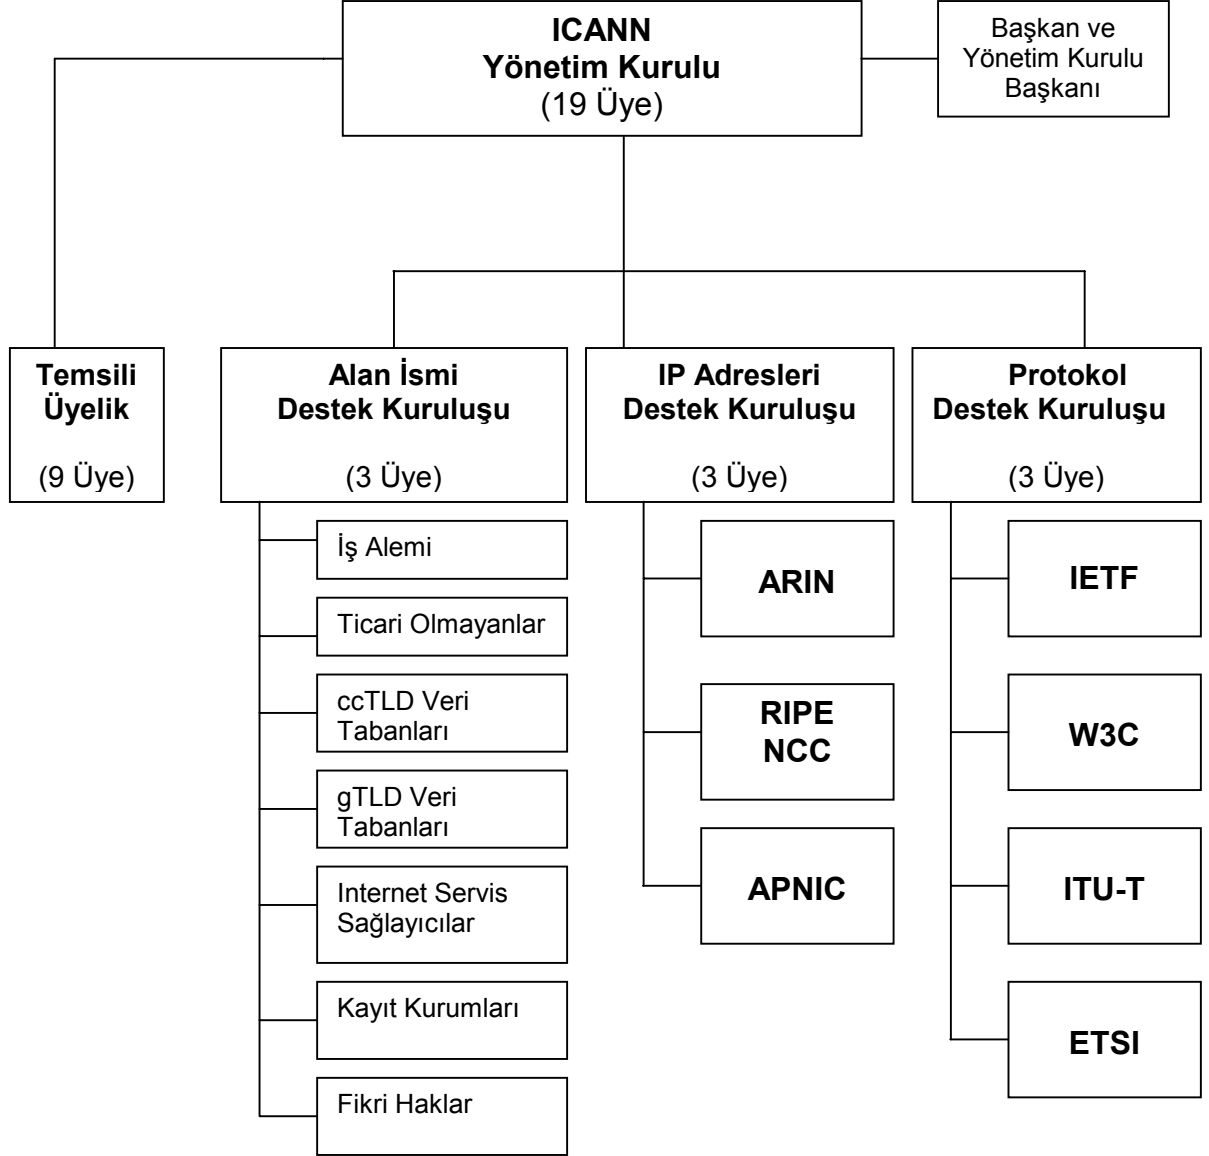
ICANN
Yönetim Kurulu
(19 Üye)

Başkan ve
Yönetim Kurulu
Başkanı

Temsili
Üyelik

(9 Üye)

Alan İsmi
Destek Kuruluşu

(3 Üye)

İş Alemi

Ticari Olmayanlar

ccTLD Veri Tabanları

gTLD Veri Tabanları

Internet Servis Sağlayıcılar

Kayıt Kurumları

Fikri Haklar

IP Adresleri
Destek Kuruluşu

(3 Üye)

ARIN

RIPE NCC

APNIC

Protokol
Destek Kuruluşu

(3 Üye)

IETF

W3C

ITU-T

ETSI